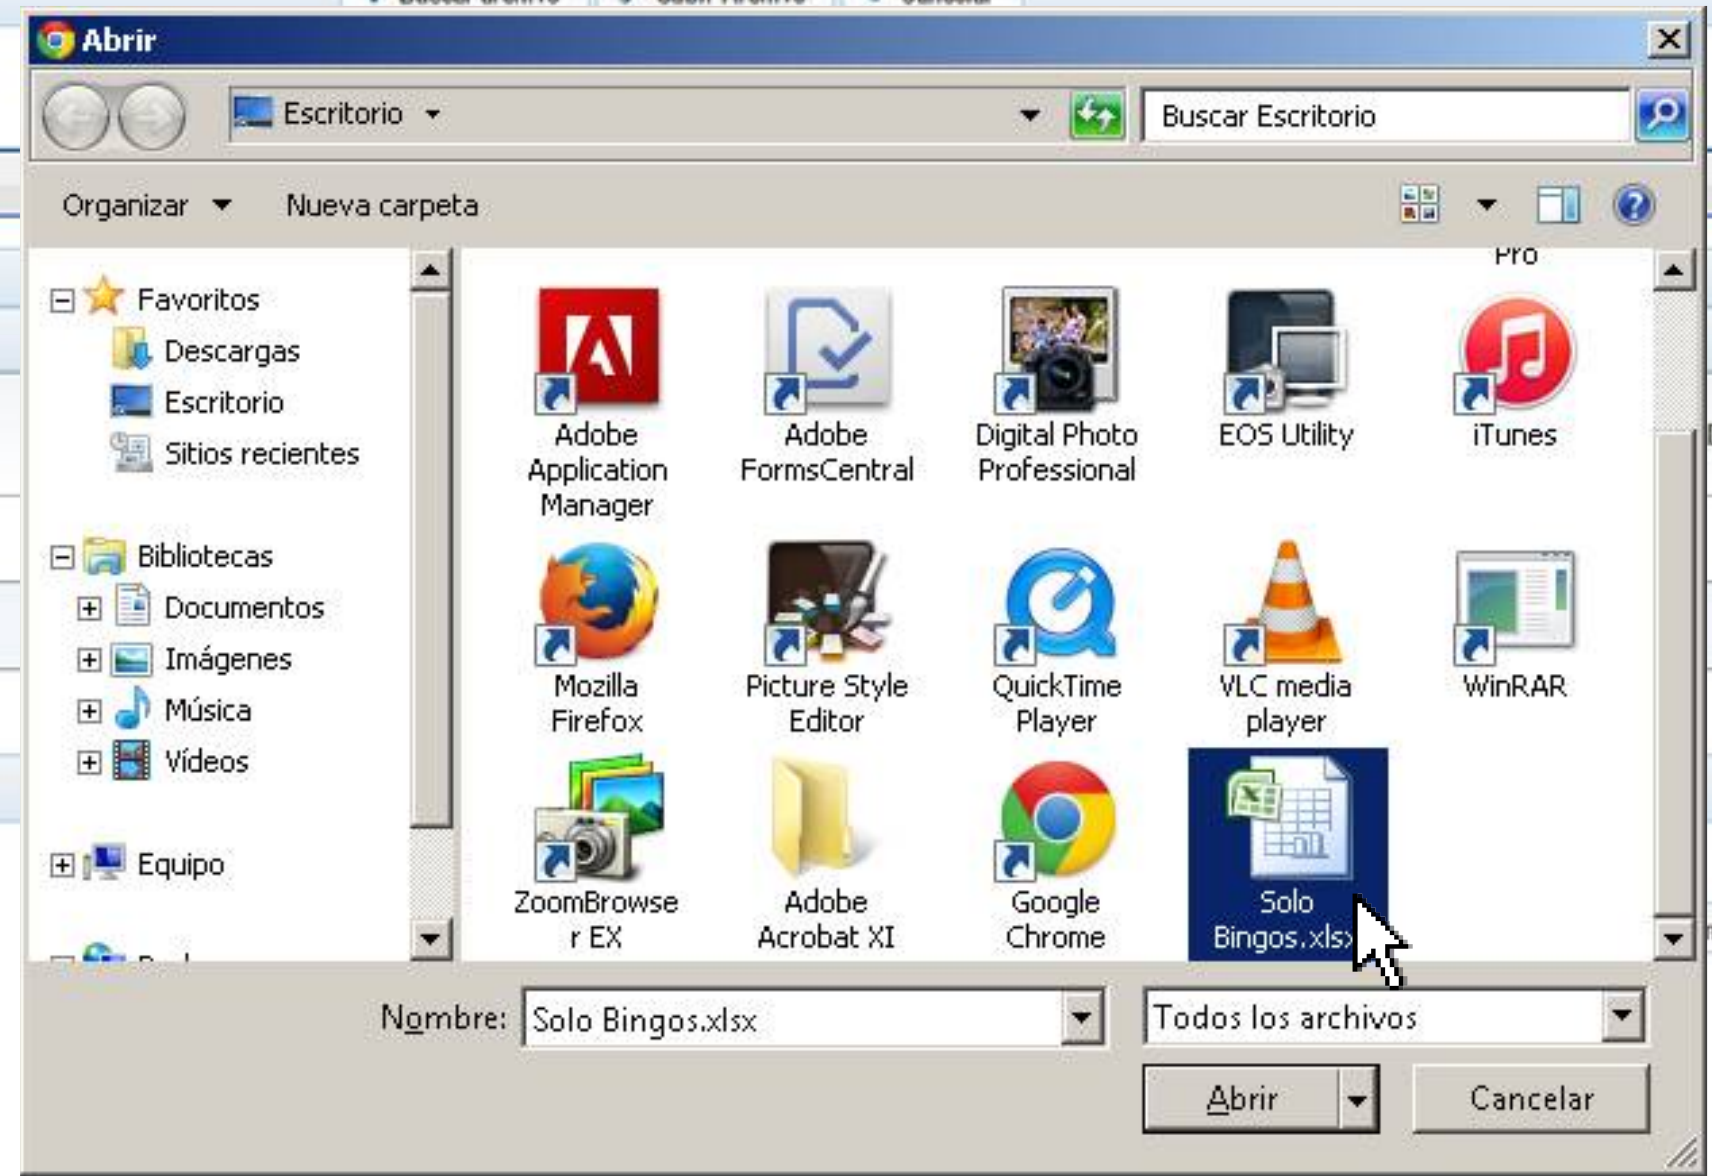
Abrir

Escritorio

Buscar Escritorio

Organizar

Nueva carpeta

Favoritos
Descargas
Escritorio
Sitios recientes

Bibliotecas
Documentos
Imágenes
Música
Vídeos

Equipo

Pro

Adobe Application Manager

Adobe FormsCentral

Digital Photo Professional

EOS Utility

iTunes

Mozilla Firefox

Picture Style Editor

QuickTime Player

VLC media player

WinRAR

ZoomBrowser EX

Adobe Acrobat XI

Google Chrome

Solo Bingos.xls

Nombre: Solo Bingos.xlsx

Todos los archivos

Abrir

Cancelar